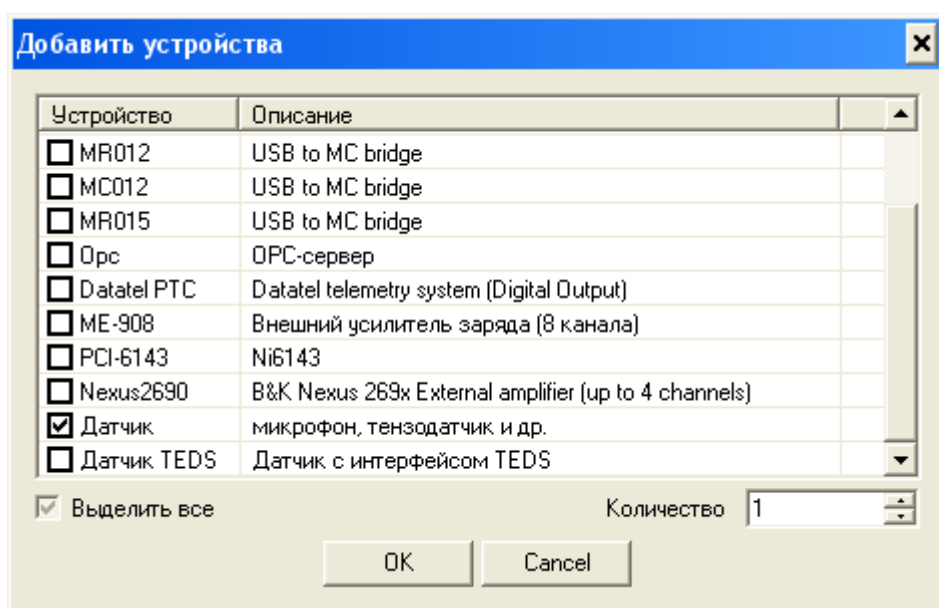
Добавить устройства

| Устройство | Описание |
|---|---|
| MR012 | USB to MC bridge |
| MC012 | USB to MC bridge |
| MR015 | USB to MC bridge |
| Opc | OPC-сервер |
| Datatel PTC | Datatel telemetry system (Digital Output) |
| ME-908 | Внешний усилитель заряда (8 канала) |
| PCI-6143 | Ni6143 |
| Nexus2690 | B&K Nexus 269x External amplifier (up to 4 channels) |
| Датчик | микрофон, тензодатчик и др. |
| Датчик TEDS | Датчик с интерфейсом TEDS |

Выделить все

Количество 1

OK Cancel